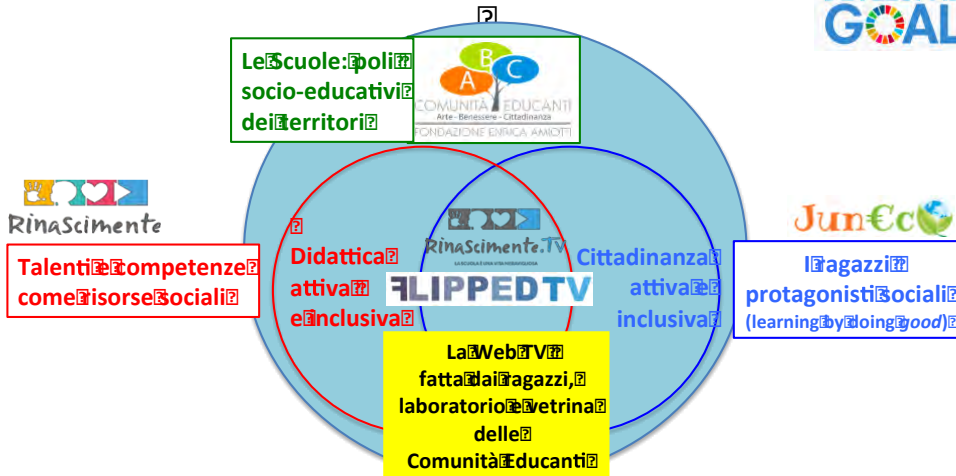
GOAL

Le Scuole: poli socio-educativi dei territori

A B C
COMUNITÀ EDUCANTI
Arte - Benessere - Cittadinanza
FONDAZIONE ENRICA AMIOTTI

RinaScimente

Talenti e competenze come risorse sociali

Didattica attiva e inclusiva

RinaScimente.TV
LA SCUOLA È UNA VITA MERAVIGLIOSA

FLIPPEDTV

Cittadinanza attiva e inclusiva

Jun€co

I ragazzi protagonisti sociali (learning by doing good)

La Web TV fatta dai ragazzi, laboratorio e vetrina delle Comunità Educanti